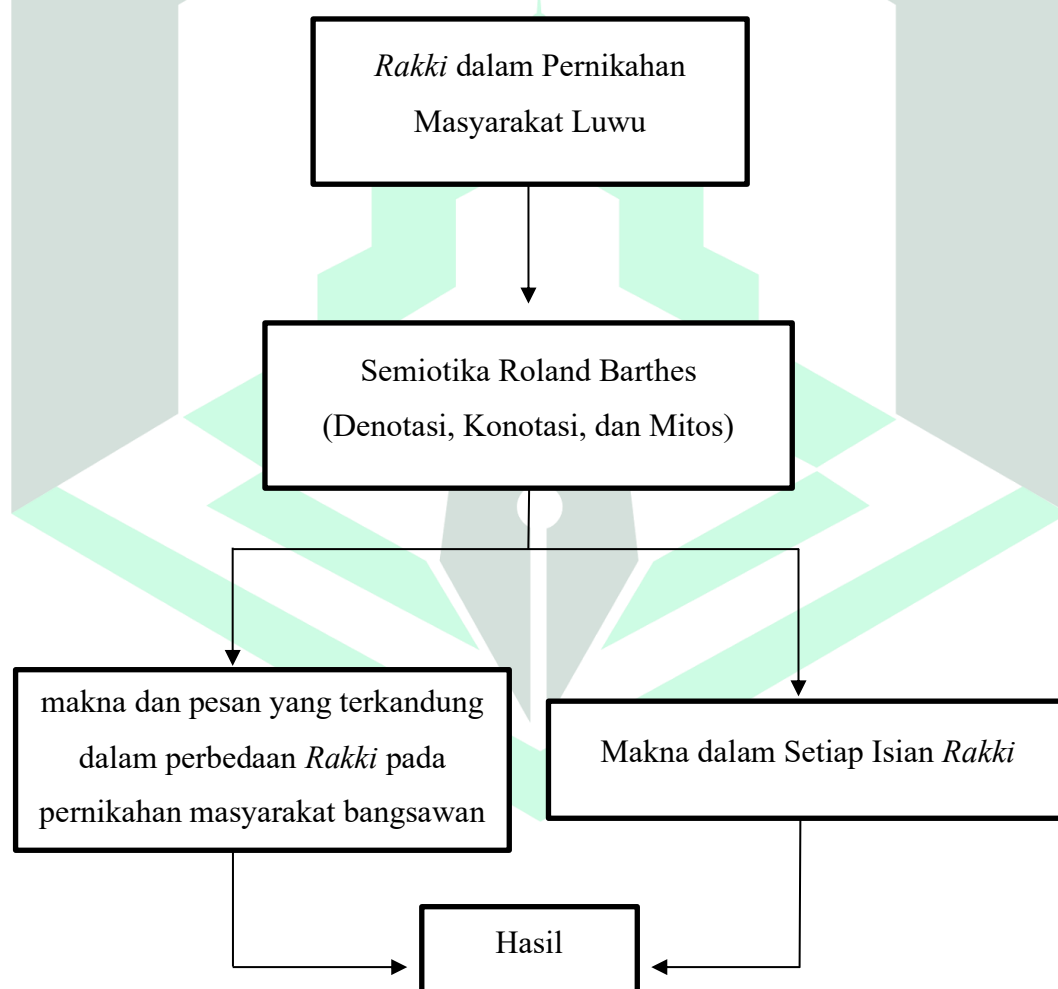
*Rakki* dalam Pernikahan Masyarakat Luwu

Semiotika Roland Barthes (Denotasi, Konotasi, dan Mitos)

makna dan pesan yang terkandung dalam perbedaan *Rakki* pada pernikahan masyarakat bangsawan

Makna dalam Setiap Isian *Rakki*

Hasil